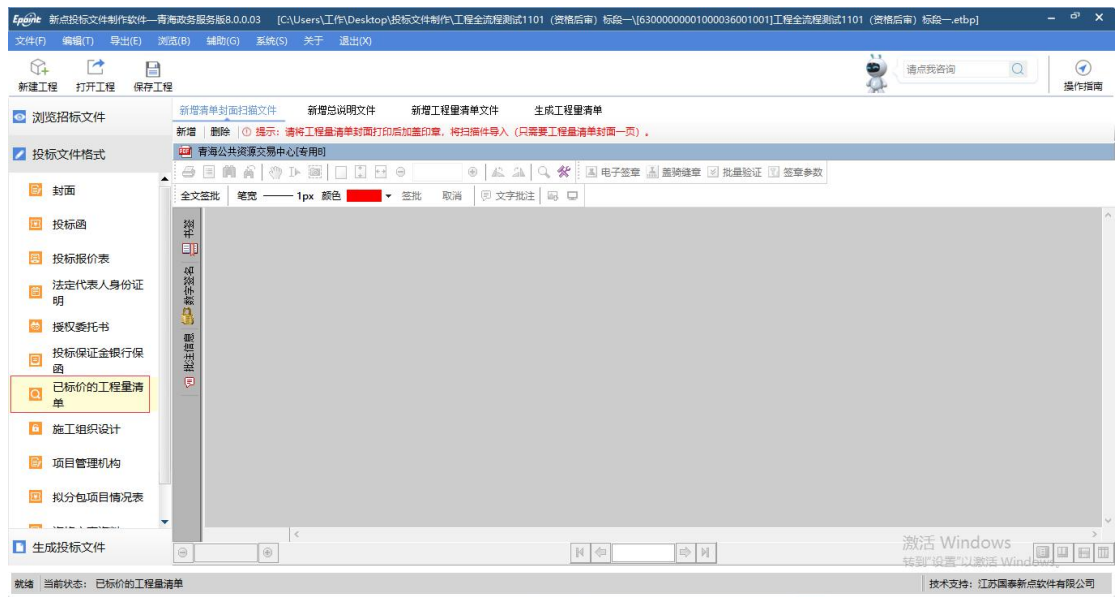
Epoint 新点投标文件制作软件—青海政务服务版8.0.0.03 [C:\Users\工作\Desktop\投标文件制作\工程全流程测试1101（资格后审）标段一\[630000000010000360010001]工程全流程测试1101（资格后审）标段一.etbp]

文件(F) 编辑(T) 导出(E) 浏览(B) 辅助(G) 系统(S) 关于 退出(X)

新建工程 打开工程 保存工程

请点我咨询

操作指南

浏览招标文件

投标文件格式

封面

投标函

投标报价表

法定代表人身份证明

授权委托书

投标保证金银行保函

已标价的工程量清单

施工组织设计

项目管理机构

拟分包项目情况表

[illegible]

生成投标文件

新增清单封面扫描文件 新增总说明文件 新增工程量清单文件 生成工程量清单

新增 删除 ① 提示：请将工程量清单封面打印后加盖印章，将扫描件导入（只需要工程量清单封面一页）。

青海公共资源交易中心[专用]

电子签章 盖骑缝章 批量验证 签章参数

全文签批 笔宽 1px 颜色 签批 取消 文字批注

书签

数字签名

批注信息

激活 Windows
转到"设置"以激活 Windows。

就绪 当前状态： 已标价的工程量清单

技术支持：江苏国泰新点软件有限公司